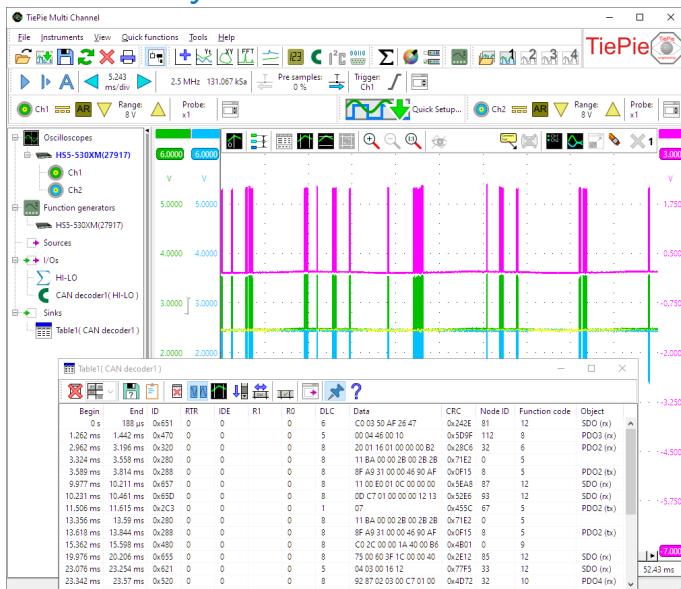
TiePie Multi Channel

File Instruments View Quick functions Tools Help

TiePie

5.243 ms/div 2.5 MHz 131.067 kSa Pre samples: 0 % Trigger: Ch1

Ch1 AR Range: 8 V Probe: x1 Quick Setup... Ch2 AR Range: 8 V Probe: x1

Oscilloscopes
HS5-530XM(27917)
Ch1
Ch2
Function generators
HS5-530XM(27917)
Sources
I/Os
HI-LO
CAN decoder1( HI-LO )
Sinks
Table1( CAN decoder1 )

6.0000 6.0000 3.000
V V V
5.0000 5.0000 1.750
4.0000 4.0000 0.500
3.0000 3.0000 -0.750
2.0000 2.0000 -2.000
-3.250
-4.500
-5.750
-7.000
52.43 ms

Table1( CAN decoder1 )

| Begin | End | ID | RTR | IDE | R1 | R0 | DLC | Data | CRC | Node ID | Function code | Object |
|---|---|---|---|---|---|---|---|---|---|---|---|---|
| 0 s | 188 µs | 0x651 | 0 | 0 | | 0 | 6 | C0 03 50 AF 26 47 | 0x242E | 81 | 12 | SDO (rx) |
| 1.262 ms | 1.442 ms | 0x470 | 0 | 0 | | 0 | 5 | 00 04 46 00 10 | 0x5D9F | 112 | 8 | PDO3 (rx) |
| 2.962 ms | 3.196 ms | 0x320 | 0 | 0 | | 0 | 8 | 20 01 16 01 00 00 00 B2 | 0x28C6 | 32 | 6 | PDO2 (rx) |
| 3.324 ms | 3.558 ms | 0x280 | 0 | 0 | | 0 | 8 | 11 BA 00 00 2B 00 2B 2B | 0x71E2 | 0 | 5 | |
| 3.589 ms | 3.814 ms | 0x288 | 0 | 0 | | 0 | 8 | 8F A9 31 00 00 46 90 AF | 0x0F15 | 8 | 5 | PDO2 (tx) |
| 9.977 ms | 10.211 ms | 0x657 | 0 | 0 | | 0 | 8 | 11 00 E0 01 0C 00 00 00 | 0x5EA8 | 87 | 12 | SDO (rx) |
| 10.231 ms | 10.461 ms | 0x65D | 0 | 0 | | 0 | 8 | 0D C7 01 00 00 00 12 13 | 0x52E6 | 93 | 12 | SDO (rx) |
| 11.506 ms | 11.615 ms | 0x2C3 | 0 | 0 | | 0 | 1 | 07 | 0x455C | 67 | 5 | PDO2 (tx) |
| 13.356 ms | 13.59 ms | 0x280 | 0 | 0 | | 0 | 8 | 11 BA 00 00 2B 00 2B 2B | 0x71E2 | 0 | 5 | |
| 13.618 ms | 13.844 ms | 0x288 | 0 | 0 | | 0 | 8 | 8F A9 31 00 00 46 90 AF | 0x0F15 | 8 | 5 | PDO2 (tx) |
| 15.362 ms | 15.598 ms | 0x480 | 0 | 0 | | 0 | 8 | C0 2C 00 00 1A 40 00 B6 | 0x4B01 | 0 | 9 | |
| 19.976 ms | 20.206 ms | 0x655 | 0 | 0 | | 0 | 8 | 75 00 60 3F 1C 00 00 40 | 0x2E12 | 85 | 12 | SDO (rx) |
| 23.076 ms | 23.254 ms | 0x621 | 0 | 0 | | 0 | 5 | 04 03 00 16 12 | 0x77F5 | 33 | 12 | SDO (rx) |
| 23.342 ms | 23.57 ms | 0x520 | 0 | 0 | | 0 | 8 | 92 87 02 03 00 C7 01 00 | 0x4D72 | 32 | 10 | PDO4 (rx) |